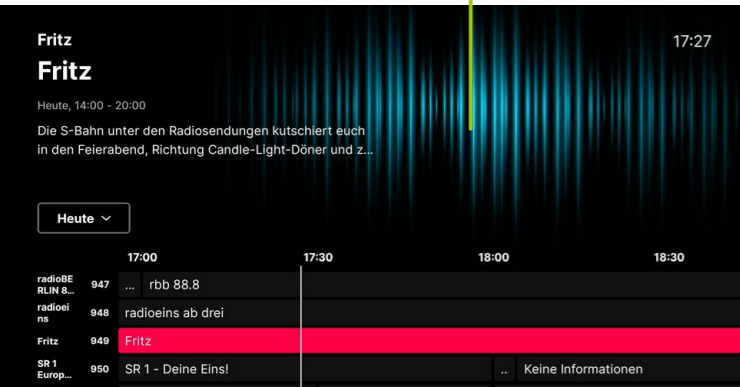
Fritz

Fritz

17:27

Heute, 14:00 - 20:00

Die S-Bahn unter den Radiosendungen kutschiert euch in den Feierabend, Richtung Candle-Light-Döner und z...

Heute

17:00 17:30 18:00 18:30

| | | | |
|---|---|---|---|
| radioBERLIN 8... | 947 | ... | rbb 88.8 |
| radioeins | 948 | radioeins ab drei | |
| Fritz | 949 | Fritz | |
| SR 1 Europ... | 950 | SR 1 - Deine Eins! | .. Keine Informationen |